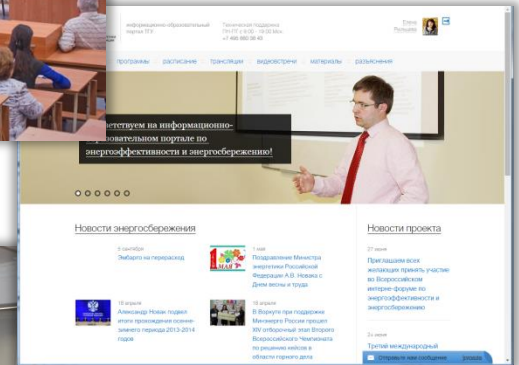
информационно-образовательный портал ТЭК

Техническая поддержка ПН-ПТ с 9:00 - 18:00 Мск. +7 495 982 38 40

Елена Рольщева

программы | расписание | трансляции | видеовстречи | материалы | разъяснения

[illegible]иветствуем на информационно-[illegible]разовательном портале по энергоэффективности и энергосбережению!

Новости энергосбережения

6 сентября
Эмбарго на перерасход

1 мая
Поздравление Министра энергетики Российской Федерации А.В. Новака с Днем весны и труда

18 апреля
Александр Новак подвел итоги прохождения осенне-зимнего периода 2013-2014 годов

18 апреля
В Воркуте при поддержке Минэнерго России прошел XIV отборочный этап Второго Всероссийского Чемпионата по решению кейсов в области горного дела

Новости проекта

27 июня
Приглашаем всех желающих принять участие во Всероссийском интернет-форуме по энергоэффективности и энергосбережению

24 июня
Третий международный

Отправить нам сообщение